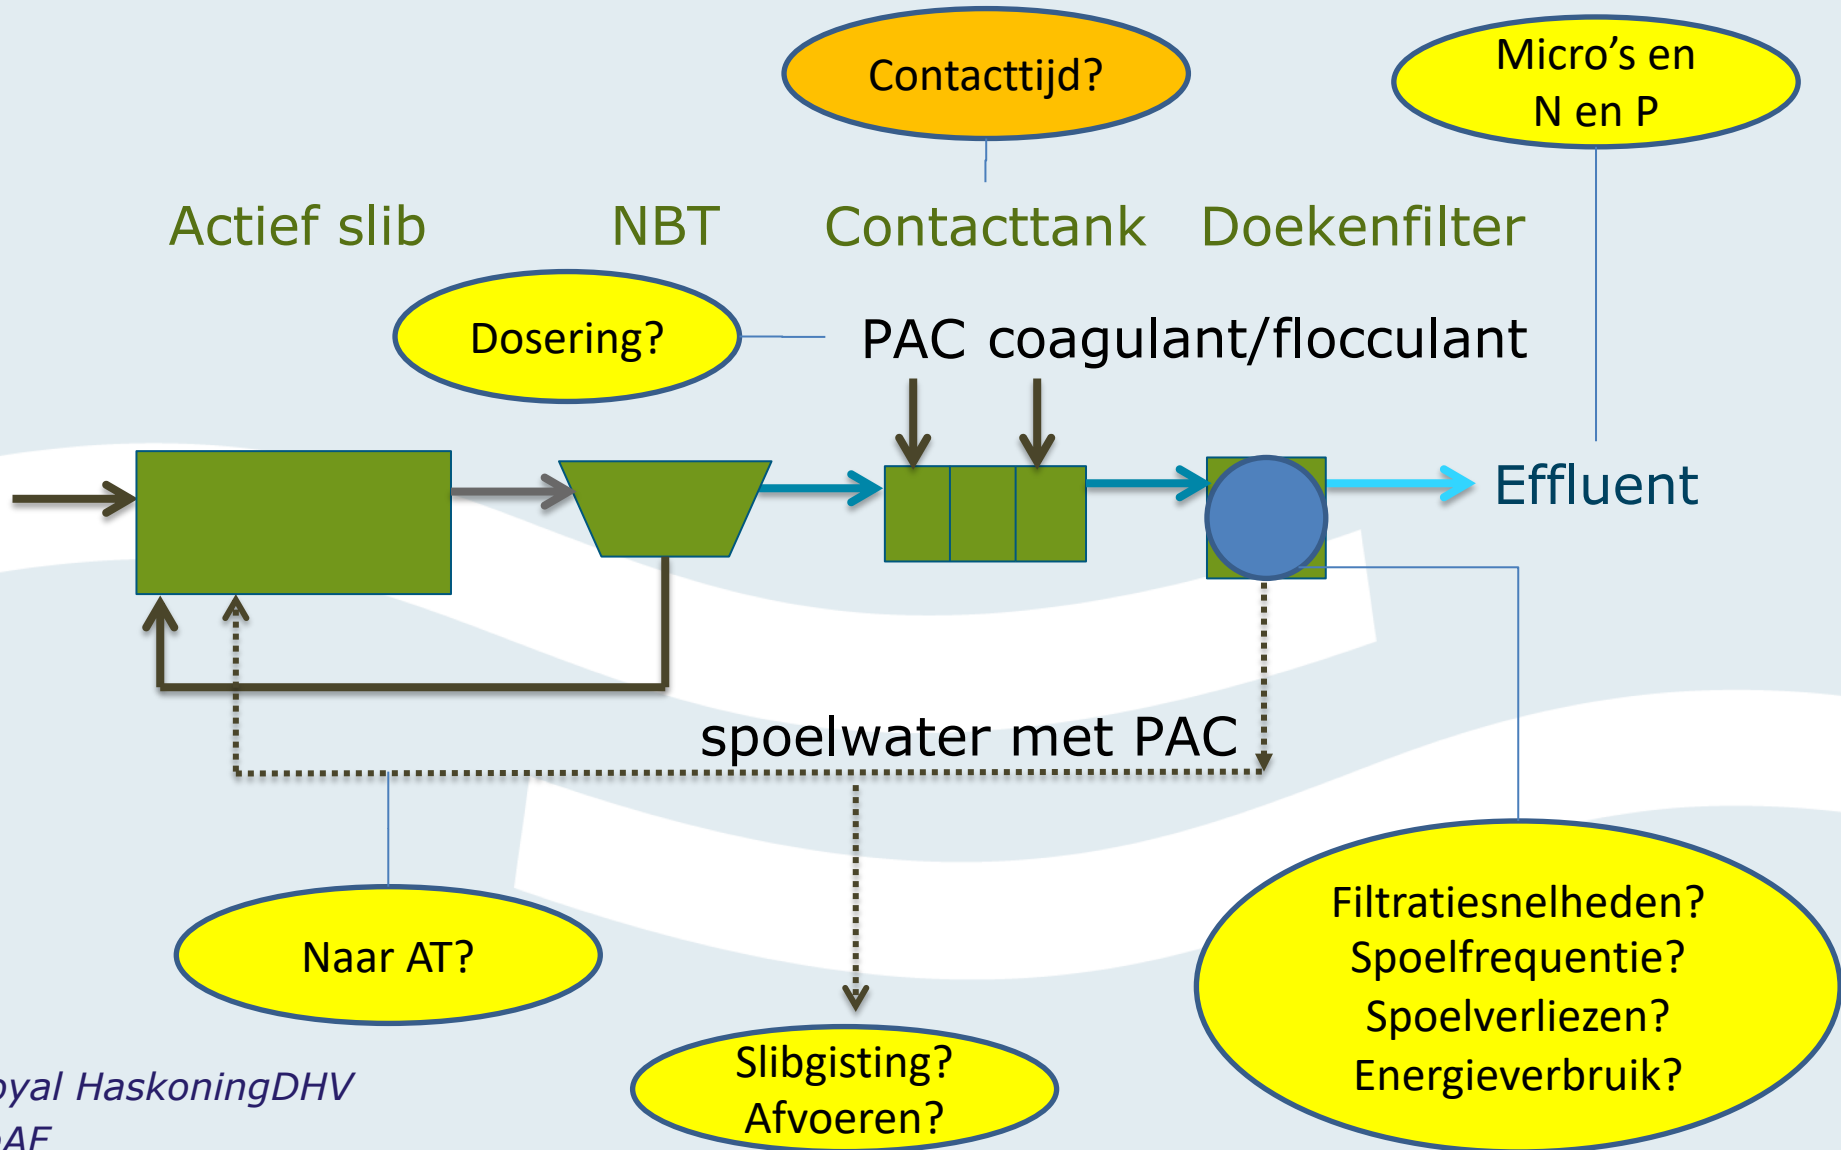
Contacttijd?

Micro's en N en P

Actief slib

NBT

Contacttank

Doekenfilter

Dosering?

PAC coagulant/flocculant

Effluent

spoelwater met PAC

Naar AT?

Slibgisting? Afvoeren?

Filtratiesnelheden? Spoelfrequentie? Spoelverliezen? Energieverbruik?

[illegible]yal HaskoningDHV
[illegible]AF